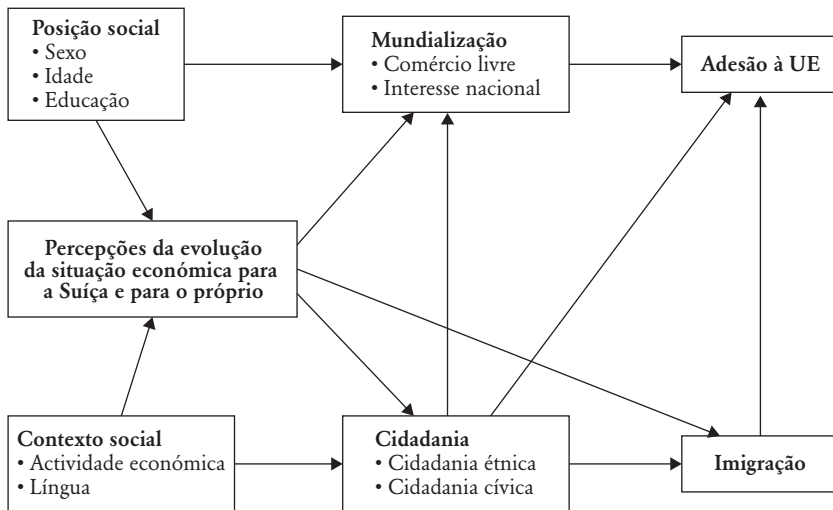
**Posição social**
• Sexo
• Idade
• Educação

**Mundialização**
• Comércio livre
• Interesse nacional

**Adesão à UE**

**Percepções da evolução da situação económica para a Suíça e para o próprio**

**Contexto social**
• Actividade económica
• Língua

**Cidadania**
• Cidadania étnica
• Cidadania cívica

**Imigração**